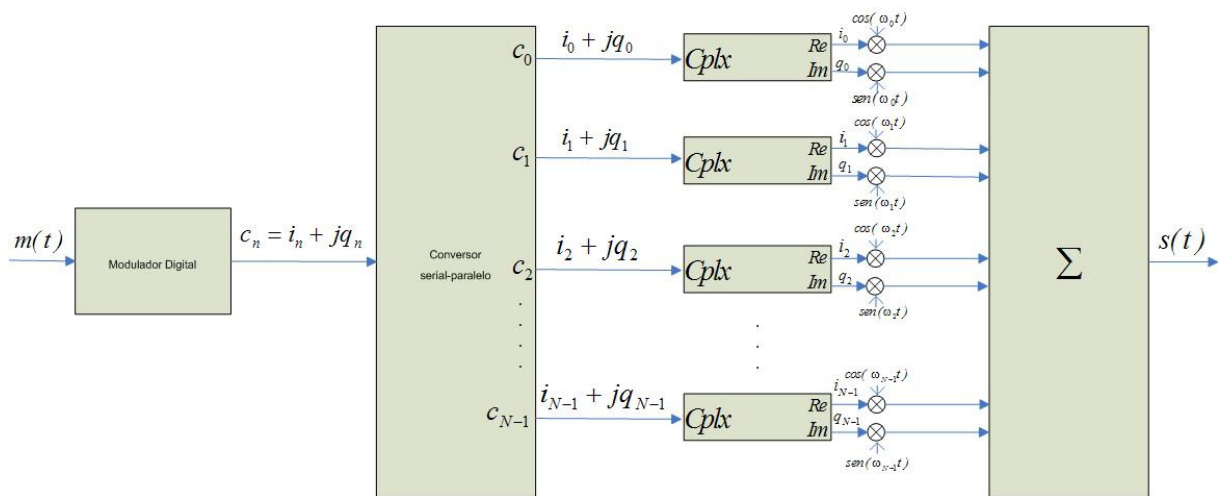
$m(t)$

Modulador Digital

$c_n = i_n + jq_n$

Conversor serial-paralelo

$c_0$

$c_1$

$c_2$

$c_{N-1}$

$i_0 + jq_0$

$i_1 + jq_1$

$i_2 + jq_2$

$i_{N-1} + jq_{N-1}$

Cplx

Re

Im

$i_0$

$q_0$

$cos(\omega_0 t)$

$sen(\omega_0 t)$

Cplx

Re

Im

$i_1$

$q_1$

$cos(\omega_1 t)$

$sen(\omega_1 t)$

Cplx

Re

Im

$i_2$

$q_2$

$cos(\omega_2 t)$

$sen(\omega_2 t)$

Cplx

Re

Im

$i_{N-1}$

$q_{N-1}$

$cos(\omega_{N-1} t)$

$sen(\omega_{N-1} t)$

$\Sigma$

$s(t)$